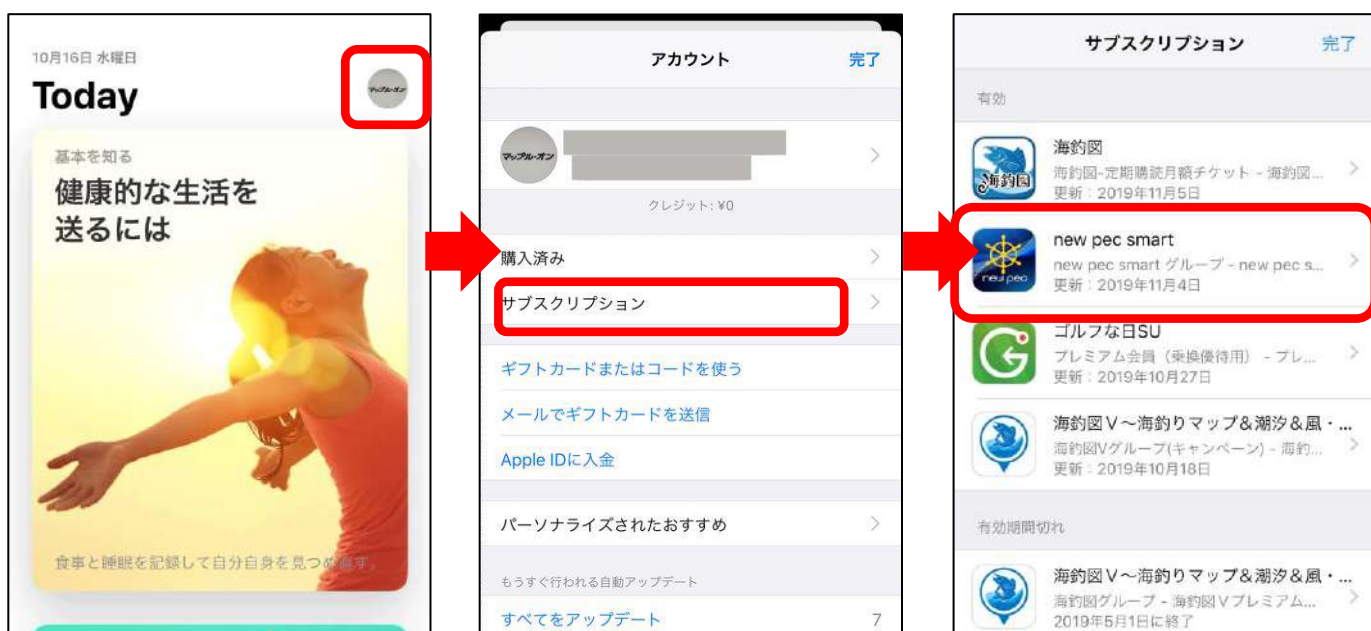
10月16日 水曜日

Today

マップル・オン

基本を知る

健康的な生活を送るには

食事と睡眠を記録して自分自身を見つめ直す。

アカウント

完了

マップル・オン

クレジット: ¥0

購入済み

サブスクリプション

ギフトカードまたはコードを使う

メールでギフトカードを送信

Apple IDに入金

パーソナライズされたおすすめ

もうすぐ行われる自動アップデート

すべてをアップデート 7

サブスクリプション

完了

有効

海釣図

海釣図-定期購読月額チケット - 海釣図...

更新：2019年11月5日

new pec smart

new pec smart グループ - new pec s...

更新：2019年11月4日

ゴルフな日SU

プレミアム会員（乗換優待用） - プレ...

更新：2019年10月27日

海釣図V～海釣りマップ＆潮汐＆風・...

海釣図Vグループ(キャンペーン) - 海釣...

更新：2019年10月18日

有効期間切れ

海釣図V～海釣りマップ＆潮汐＆風・...

海釣図グループ - 海釣図Vプレミアム...

2019年5月1日に終了